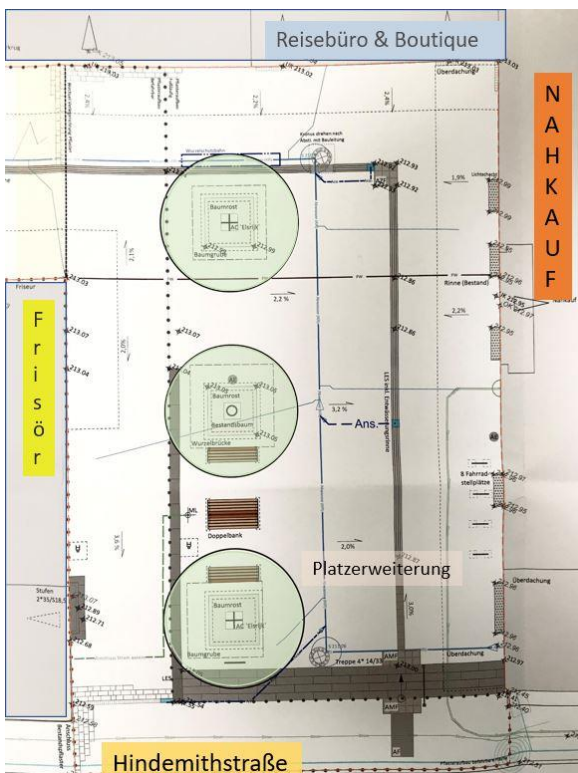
Reisebüro & Boutique

N A H K A U F

F r i s ö r

Friseur

Baumrost

AC 'Elerix'

Baumgrube

Baumrost

Bestandsbaum

Wurzelbrücke

Doppelbank

Baumrost

AC 'Elerix'

Baumgrube

Ans.

Platzerweiterung

2,2 %

2,1 %

2,0 %

3,2 %

2,0%

1,9%

2,2%

2,4%

2,2%

3,6 %

Rinne (Bestand)

8 Fahrradstellplätze

Überdachung

Überdachung

Überdachung

Lichtschacht

Stufen

Treppe 4* 14/33

AMF

AMF

Hindemithstraße